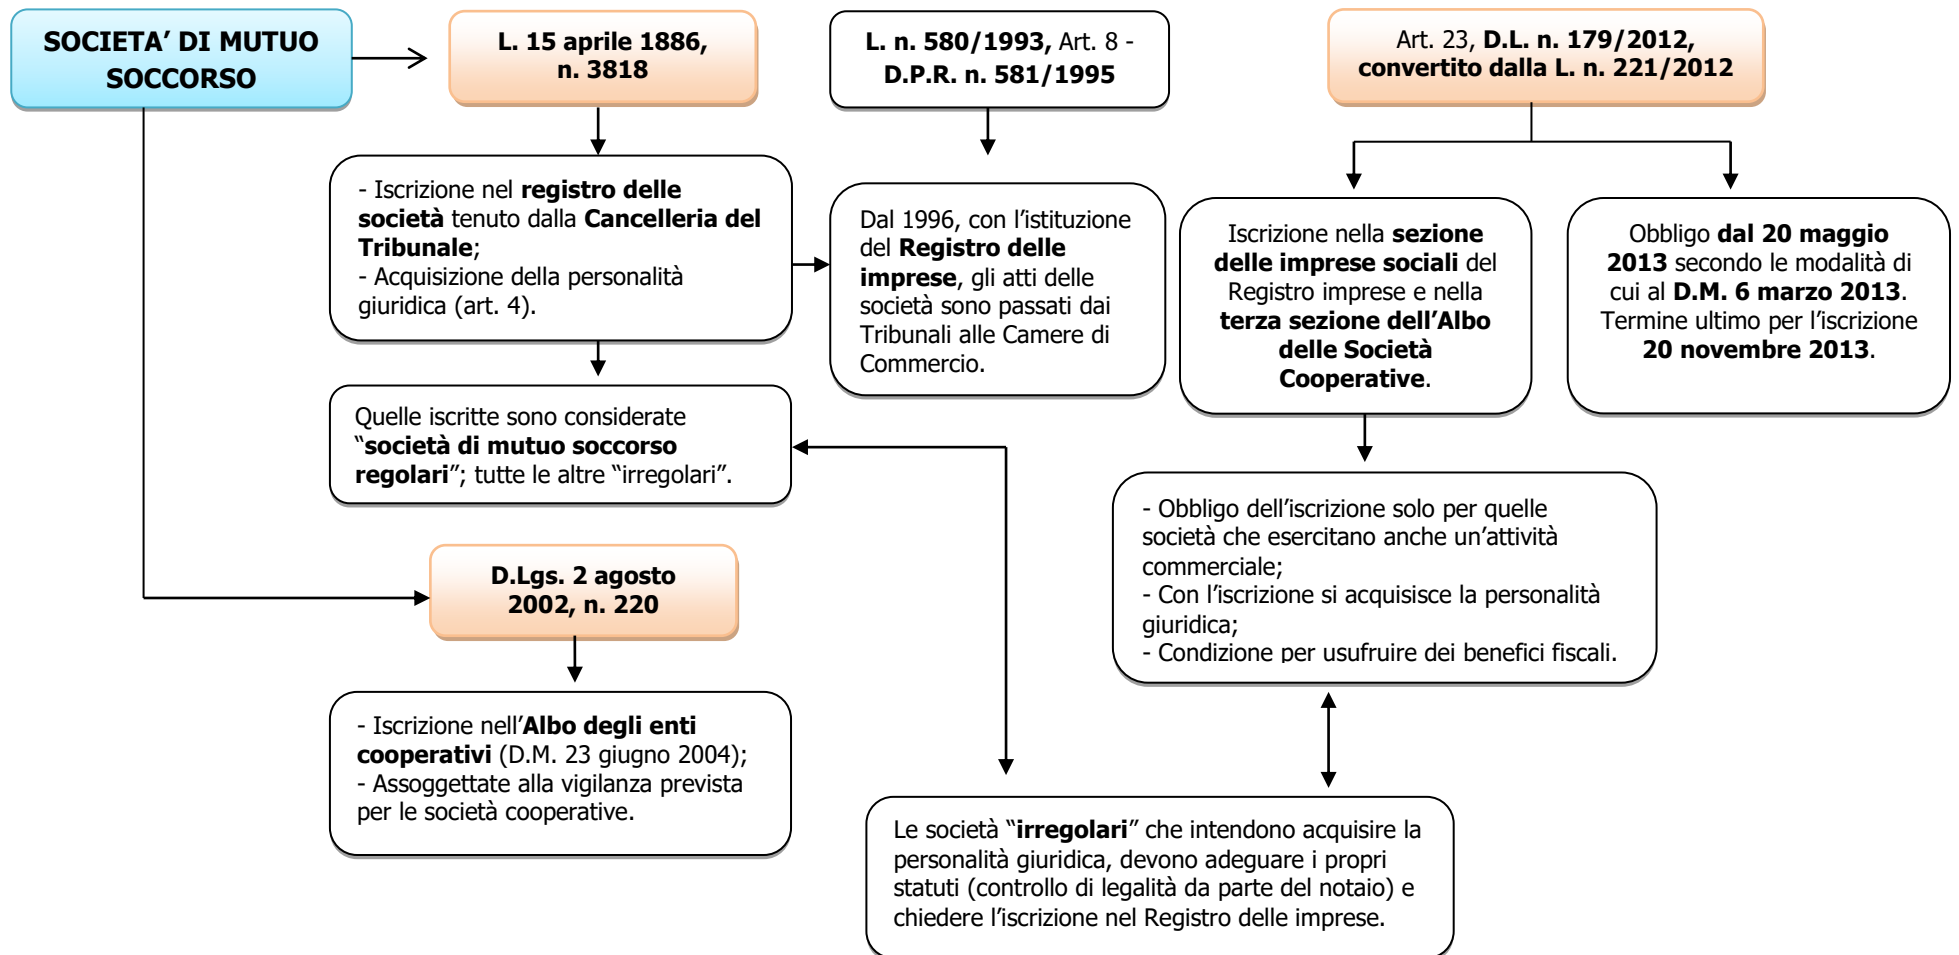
SOCIETA' DI MUTUO SOCCORSO

L. 15 aprile 1886, n. 3818

L. n. 580/1993, Art. 8 - D.P.R. n. 581/1995

Art. 23, D.L. n. 179/2012, convertito dalla L. n. 221/2012

- Iscrizione nel registro delle società tenuto dalla Cancelleria del Tribunale;
- Acquisizione della personalità giuridica (art. 4).

Dal 1996, con l'istituzione del Registro delle imprese, gli atti delle società sono passati dai Tribunali alle Camere di Commercio.

Iscrizione nella sezione delle imprese sociali del Registro imprese e nella terza sezione dell'Albo delle Società Cooperative.

Obbligo dal 20 maggio 2013 secondo le modalità di cui al D.M. 6 marzo 2013. Termine ultimo per l'iscrizione 20 novembre 2013.

Quelle iscritte sono considerate "società di mutuo soccorso regolari"; tutte le altre "irregolari".

- Obbligo dell'iscrizione solo per quelle società che esercitano anche un'attività commerciale;
- Con l'iscrizione si acquisisce la personalità giuridica;
- Condizione per usufruire dei benefici fiscali.

D.Lgs. 2 agosto 2002, n. 220

- Iscrizione nell'Albo degli enti cooperativi (D.M. 23 giugno 2004);
- Assoggettate alla vigilanza prevista per le società cooperative.

Le società "irregolari" che intendono acquisire la personalità giuridica, devono adeguare i propri statuti (controllo di legalità da parte del notaio) e chiedere l'iscrizione nel Registro delle imprese.